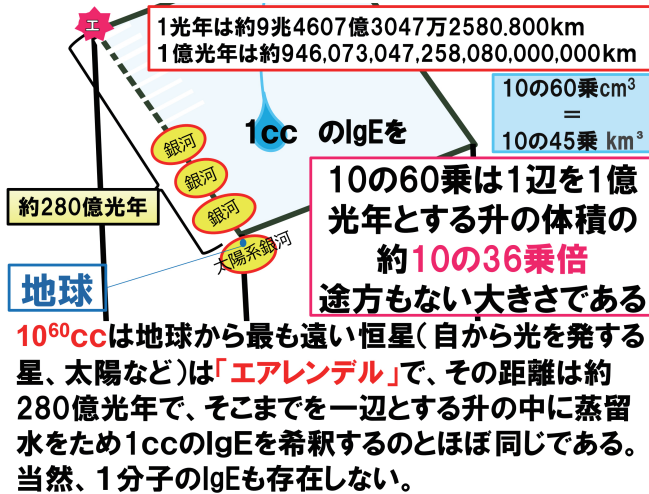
エ

1光年は約9兆4607億3047万2580.800km
1億光年は約946,073,047,258,080,000,000km

10の60乗$cm^3$
=
10の45乗 $km^3$

1cc のIgEを

銀河
銀河
銀河
太陽系銀河

約280億光年

地球

10の60乗は1辺を1億光年とする升の体積の約10の36乗倍
途方もない大きさである

$10^{60}$ccは地球から最も遠い恒星（自から光を発する星、太陽など）は「エアレンデル」で、その距離は約280億光年で、そこまでを一辺とする升の中に蒸留水をため1ccのIgEを希釈するのとほぼ同じである。当然、1分子のIgEも存在しない。